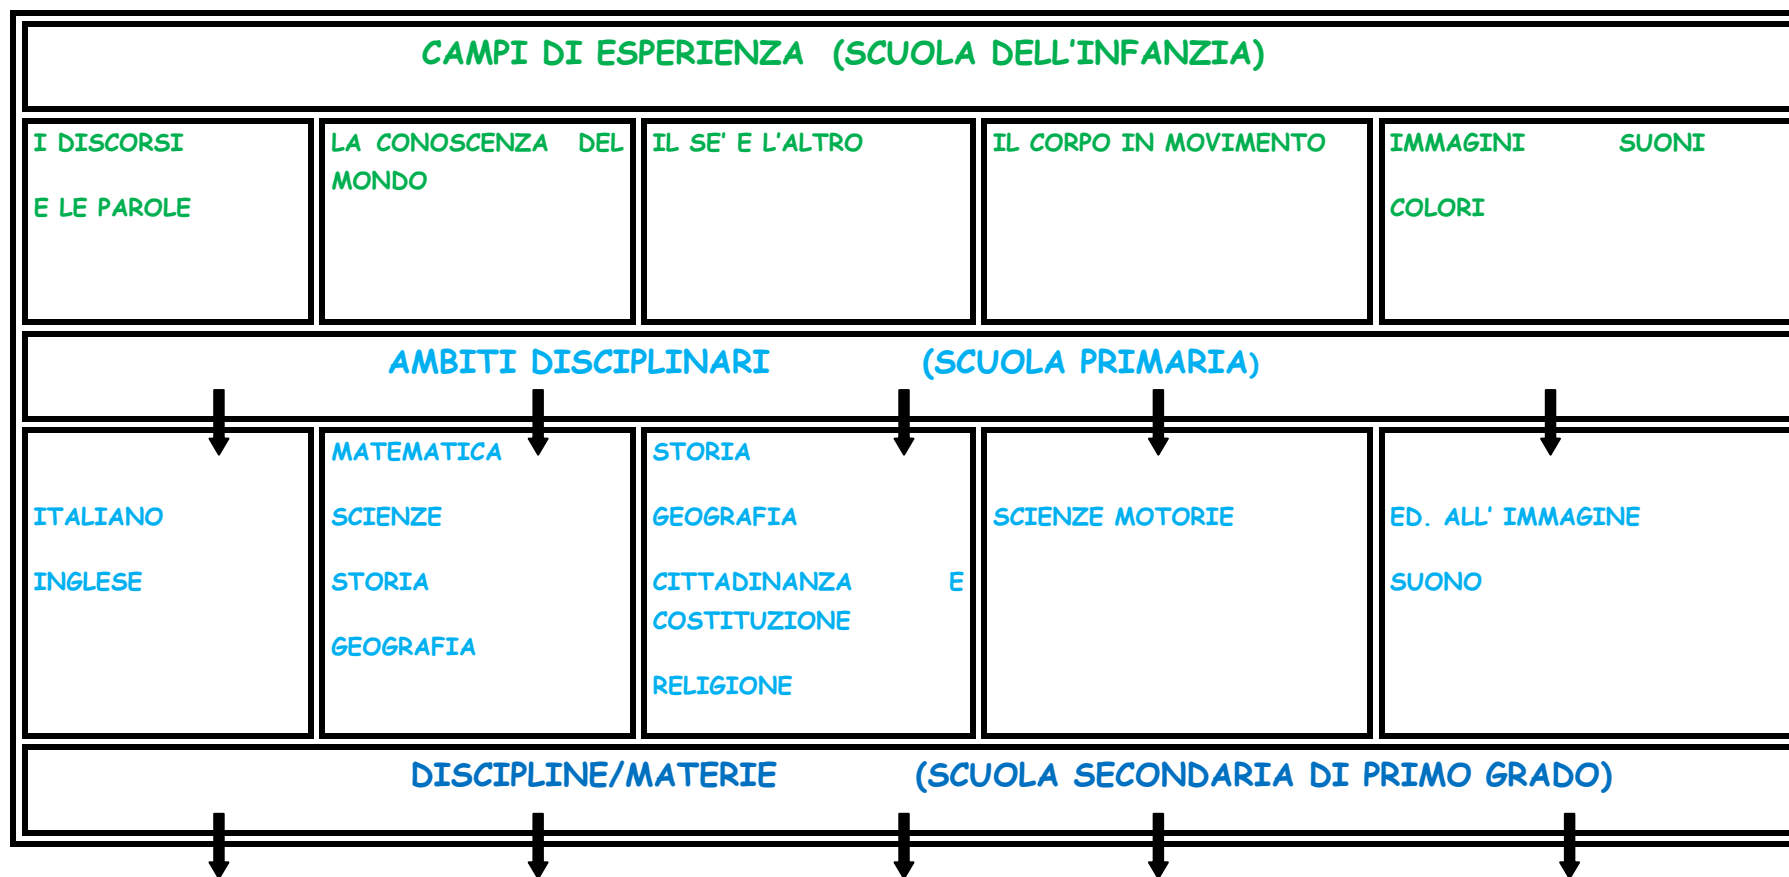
CAMPI DI ESPERIENZA (SCUOLA DELL'INFANZIA)

| I DISCORSI E LE PAROLE | LA CONOSCENZA DEL MONDO | IL SE' E L'ALTRO | IL CORPO IN MOVIMENTO | IMMAGINI SUONI COLORI |
|---|---|---|---|---|

AMBITI DISCIPLINARI (SCUOLA PRIMARIA)

| ITALIANO INGLESE | MATEMATICA SCIENZE STORIA GEOGRAFIA | STORIA GEOGRAFIA CITTADINANZA E COSTITUZIONE RELIGIONE | SCIENZE MOTORIE | ED. ALL' IMMAGINE SUONO |
|---|---|---|---|---|

DISCIPLINE/MATERIE (SCUOLA SECONDARIA DI PRIMO GRADO)